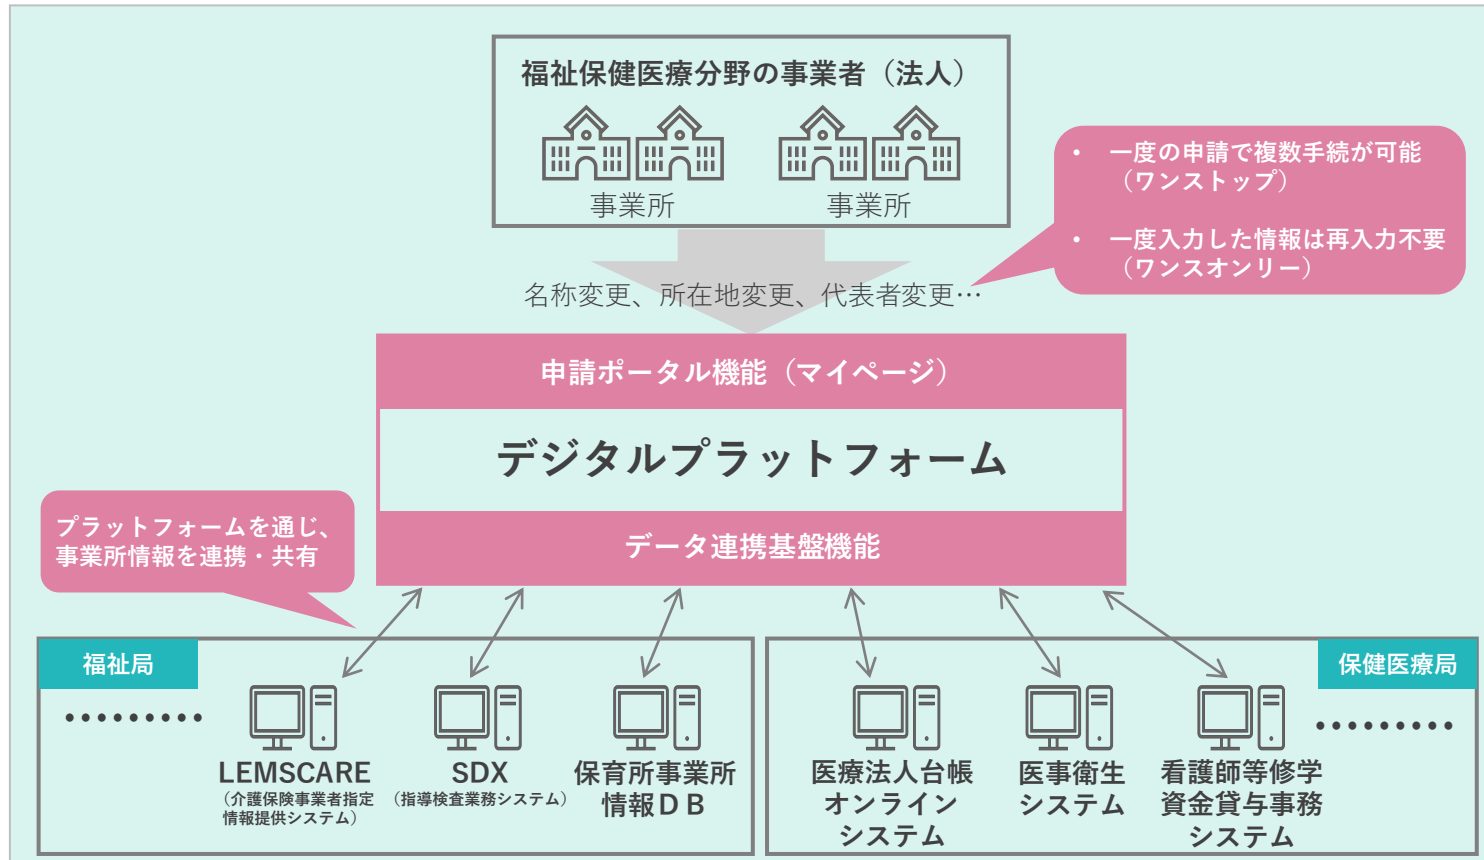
福祉保健医療分野の事業者（法人）

事業所　事業所

• 一度の申請で複数手続が可能（ワンストップ）
• 一度入力した情報は再入力不要（ワンスオンリー）

名称変更、所在地変更、代表者変更…

申請ポータル機能（マイページ）

デジタルプラットフォーム

データ連携基盤機能

プラットフォームを通じ、事業所情報を連携・共有

福祉局

・・・・・・・・・

LEMSCARE
（介護保険事業者指定情報提供システム）

SDX
（指導検査業務システム）

保育所事業所情報ＤＢ

保健医療局

医療法人台帳オンラインシステム

医事衛生システム

看護師等修学資金貸与事務システム

・・・・・・・・・